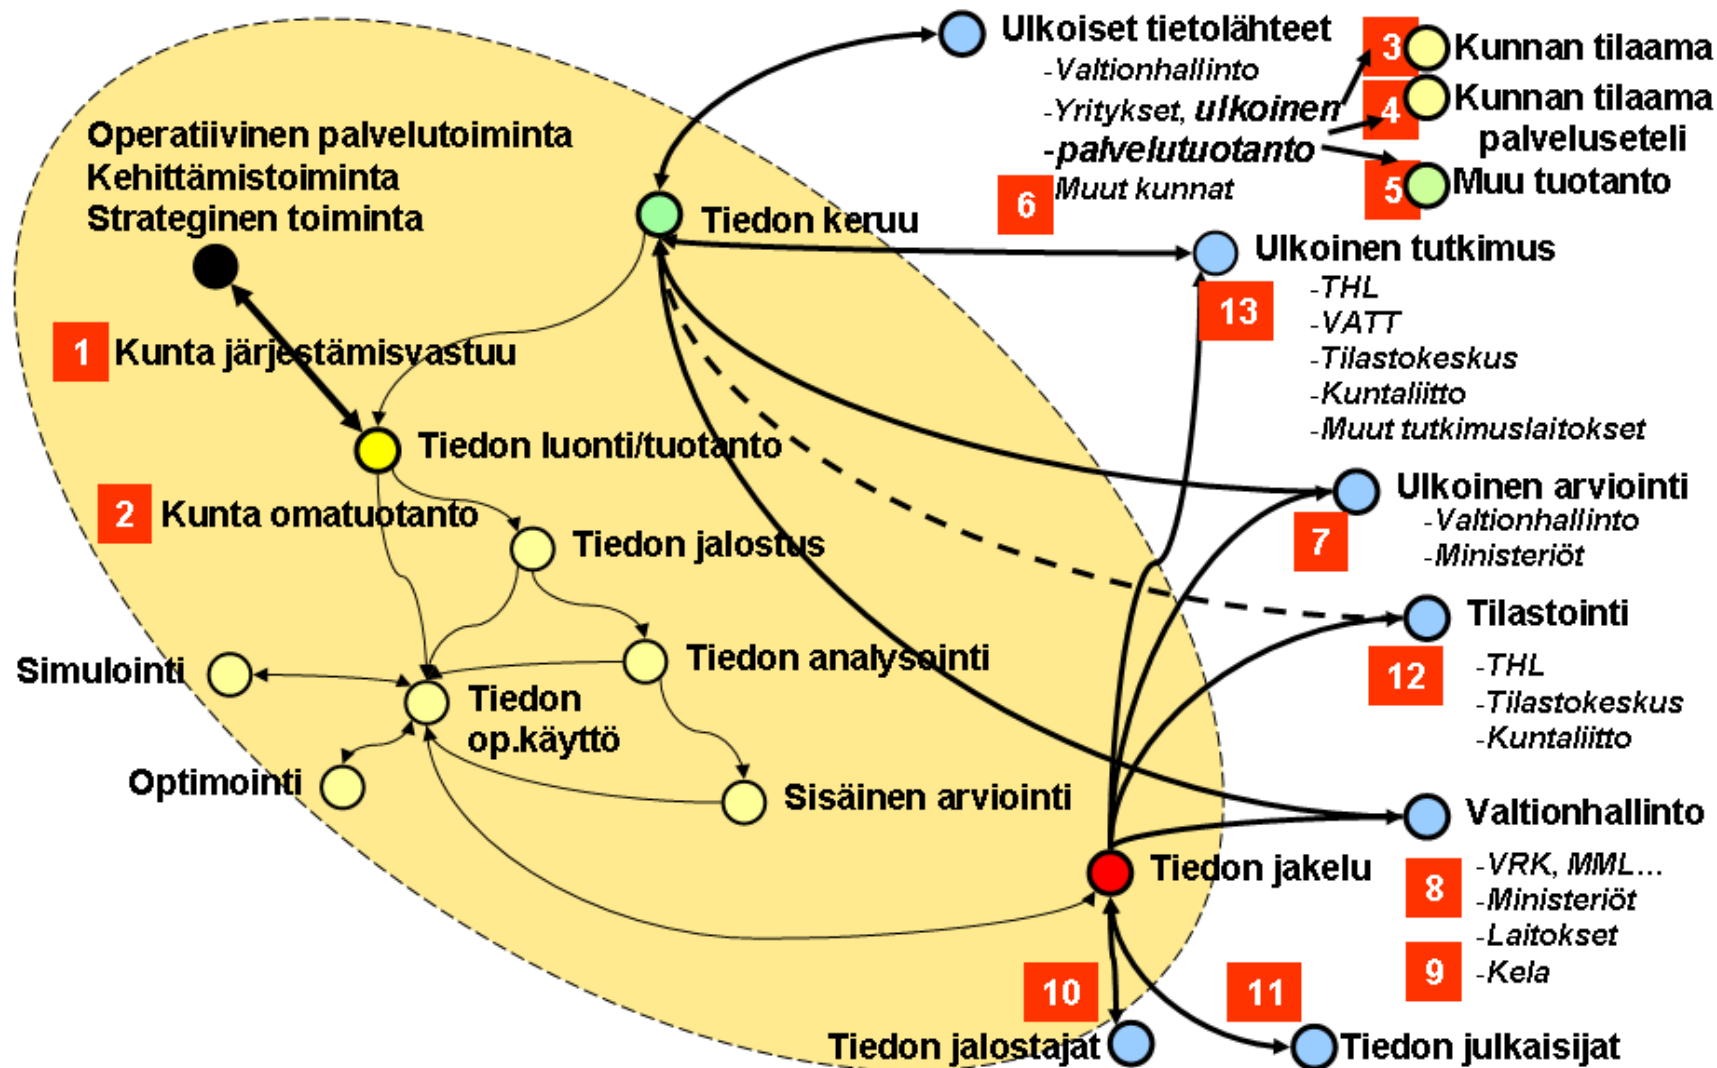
Ulkoiset tietolähteet
-Valtionhallinto
-Yritykset, ulkoinen
-palvelutuotanto
6 Muut kunnat

3 Kunnan tilaama
4 Kunnan tilaama palveluseteli
5 Muu tuotanto

Operatiivinen palvelutoiminta
Kehittämistoiminta
Strateginen toiminta

Tiedon keruu

Ulkoinen tutkimus
13
-THL
-VATT
-Tilastokeskus
-Kuntaliitto
-Muut tutkimuslaitokset

1 Kunta järjestämisvastuu

Tiedon luonti/tuotanto

2 Kunta omatuotanto

Tiedon jalostus

Ulkoinen arviointi
7
-Valtionhallinto
-Ministeriöt

Tilastointi
12
-THL
-Tilastokeskus
-Kuntaliitto

Simulointi

Tiedon analysointi

Tiedon op.käyttö

Optimointi

Sisäinen arviointi

Valtionhallinto
8
-VRK, MML...
-Ministeriöt
-Laitokset
9 -Kela

Tiedon jakelu

10
11

Tiedon jalostajat
Tiedon julkaisijat